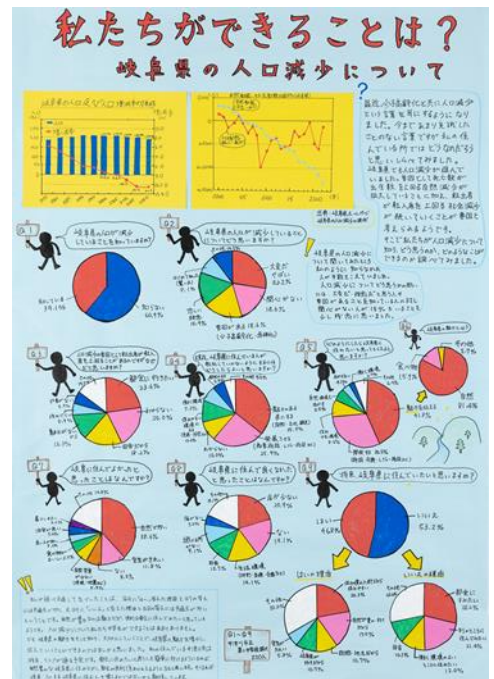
私たちができることは?

岐阜県の人口減少について

岐阜県の人口及び人口増減率の推移

Q1 岐阜県の人口が減少していることを知っていますか?

知っている 60.9%

知らない 39.1%

Q2 岐阜県の人口が減少しているのはなぜだと思いますか?

Q3

Q4

Q5

Q6

Q7 岐阜県に住みたいと思ったことはありますか?

Q8 岐阜県に住んで良くなったと思ったことはありますか?

Q9 将来、岐阜県に住みたいと思いますか?

はい 53.2%

いいえ 46.8%

はいの理由

いいえの理由

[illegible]